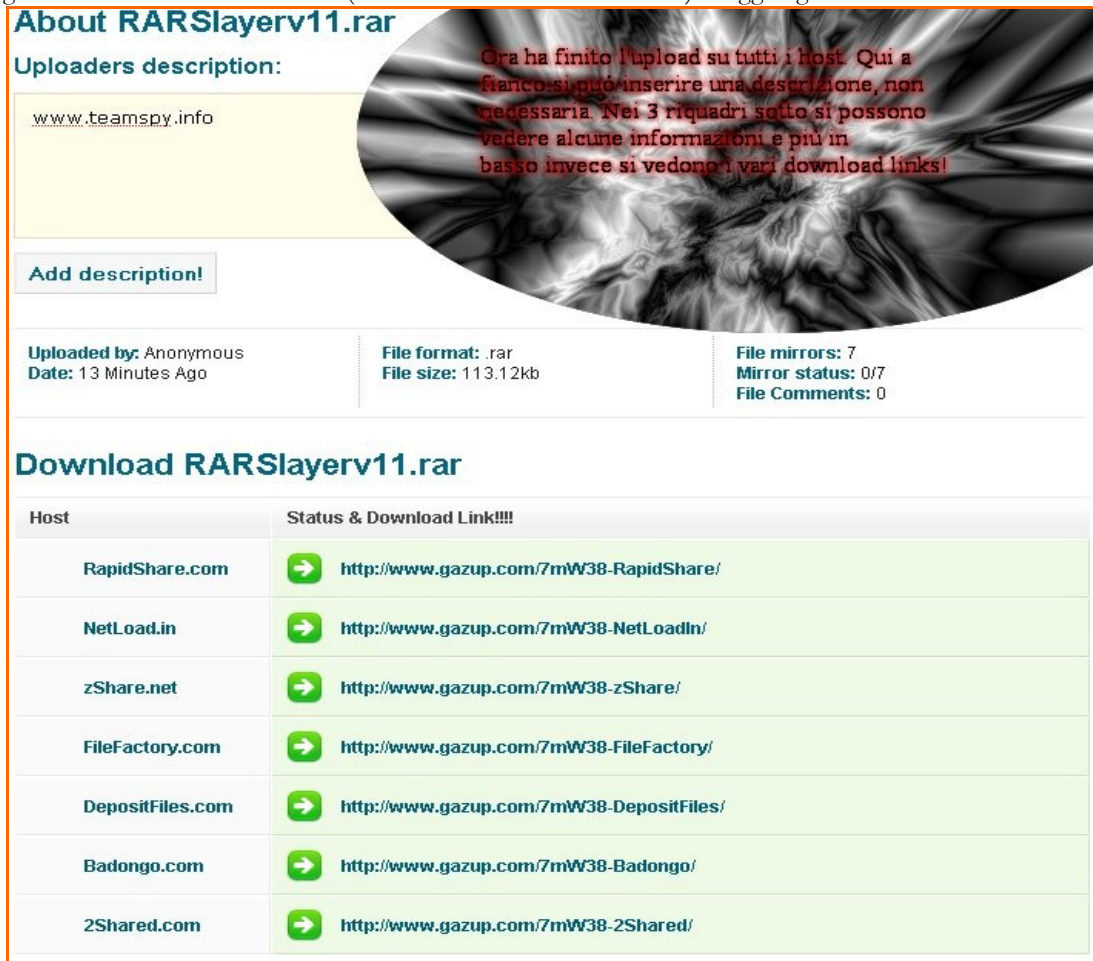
About RARSlayerv11.rar

Uploaders description:

www.teamspy.info

Ora ha finito l'upload su tutti i host. Qui a fianco si può inserire una descrizione, non necessaria. Nei 3 riquadri sotto si possono vedere alcune informazioni e più in basso invece si vedono i vari download links!

Add description!

Uploaded by: Anonymous
Date: 13 Minutes Ago

File format: .rar
File size: 113.12kb

File mirrors: 7
Mirror status: 0/7
File Comments: 0

Download RARSlayerv11.rar

| Host | Status & Download Link!!!! |
|---|---|
| RapidShare.com | http://www.gazup.com/7mW38-RapidShare/ |
| NetLoad.in | http://www.gazup.com/7mW38-NetLoadIn/ |
| zShare.net | http://www.gazup.com/7mW38-zShare/ |
| FileFactory.com | http://www.gazup.com/7mW38-FileFactory/ |
| DepositFiles.com | http://www.gazup.com/7mW38-DepositFiles/ |
| Badongo.com | http://www.gazup.com/7mW38-Badongo/ |
| 2Shared.com | http://www.gazup.com/7mW38-2Shared/ |